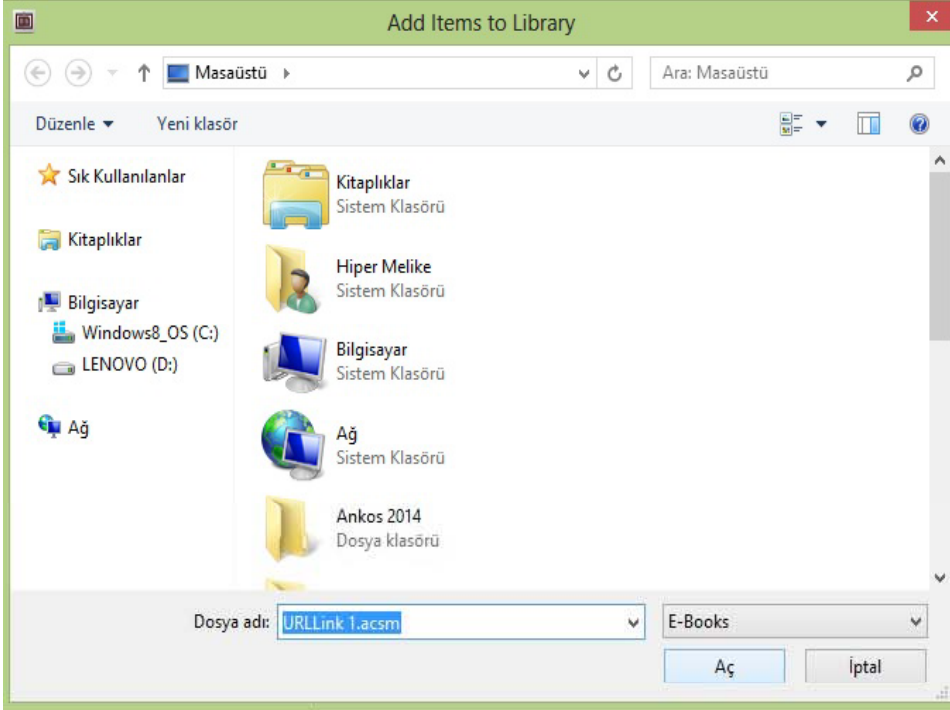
Add Items to Library

Masaüstü

Ara: Masaüstü

Düzenle ▾

Yeni klasör

Sık Kullanılanlar

Kitaplıklar

Bilgisayar

Windows8_OS (C:)

LENOVO (D:)

Ağ

Kitaplıklar
Sistem Klasörü

Hiper Melike
Sistem Klasörü

Bilgisayar
Sistem Klasörü

Ağ
Sistem Klasörü

Ankos 2014
Dosya klasörü

Dosya adı: URLLink 1.acsm

E-Books

Aç

İptal